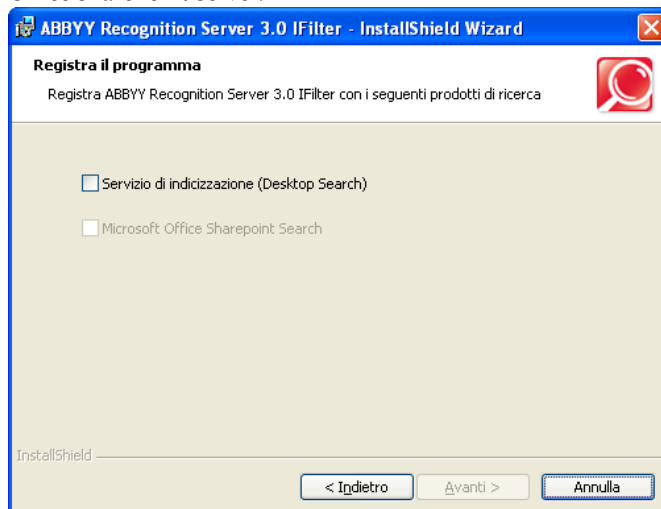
ABBYY Recognition Server 3.0 IFilter - InstallShield Wizard

Registra il programma

Registra ABBYY Recognition Server 3.0 IFilter con i seguenti prodotti di ricerca

Servizio di indicizzazione (Desktop Search)

Microsoft Office Sharepoint Search

InstallShield

< Indietro

Avanti >

Annulla